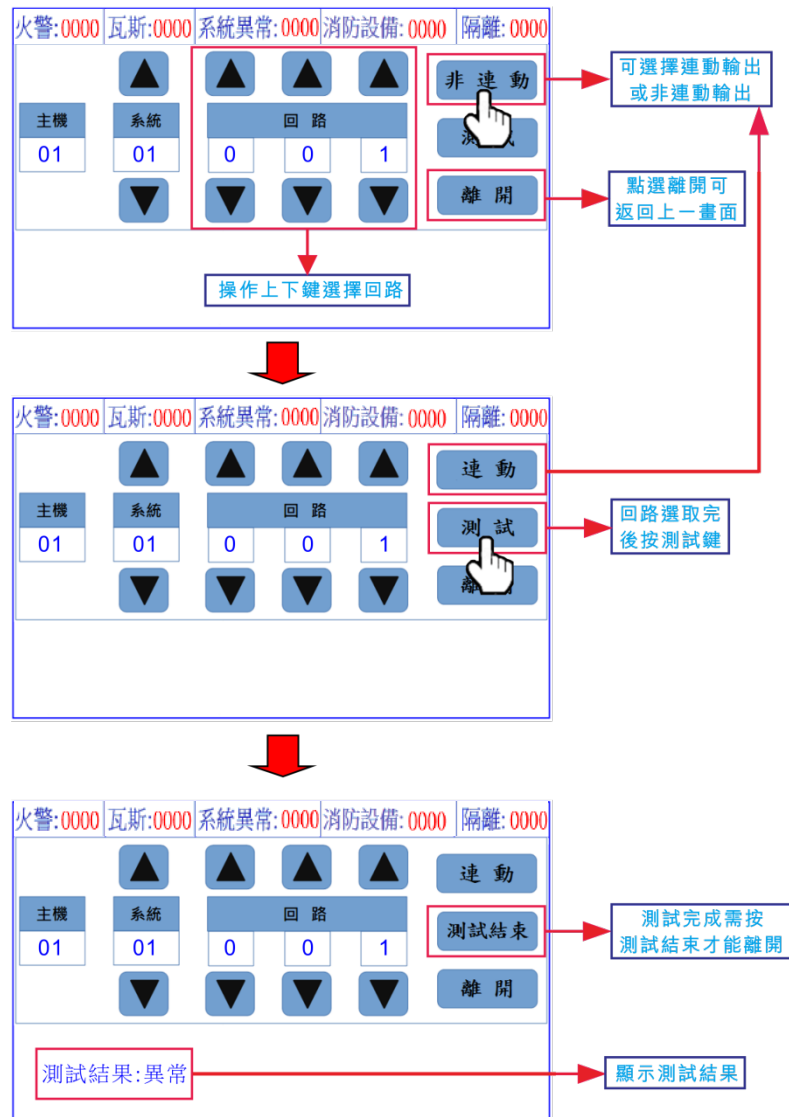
火警:0000 瓦斯:0000 系統異常:0000 消防設備:0000 隔離:0000

主機
01
系統
01
回 路
0 0 1

非 連 動
測 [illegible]
離 開

可選擇連動輸出或非連動輸出

點選離開可返回上一畫面

操作上下鍵選擇回路

火警:0000 瓦斯:0000 系統異常:0000 消防設備:0000 隔離:0000

主機
01
系統
01
回 路
0 0 1

連 動
測 試
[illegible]

回路選取完後按測試鍵

火警:0000 瓦斯:0000 系統異常:0000 消防設備:0000 隔離:0000

主機
01
系統
01
回 路
0 0 1

連 動
測試結束
離 開

測試完成需按測試結束才能離開

測試結果:異常

顯示測試結果